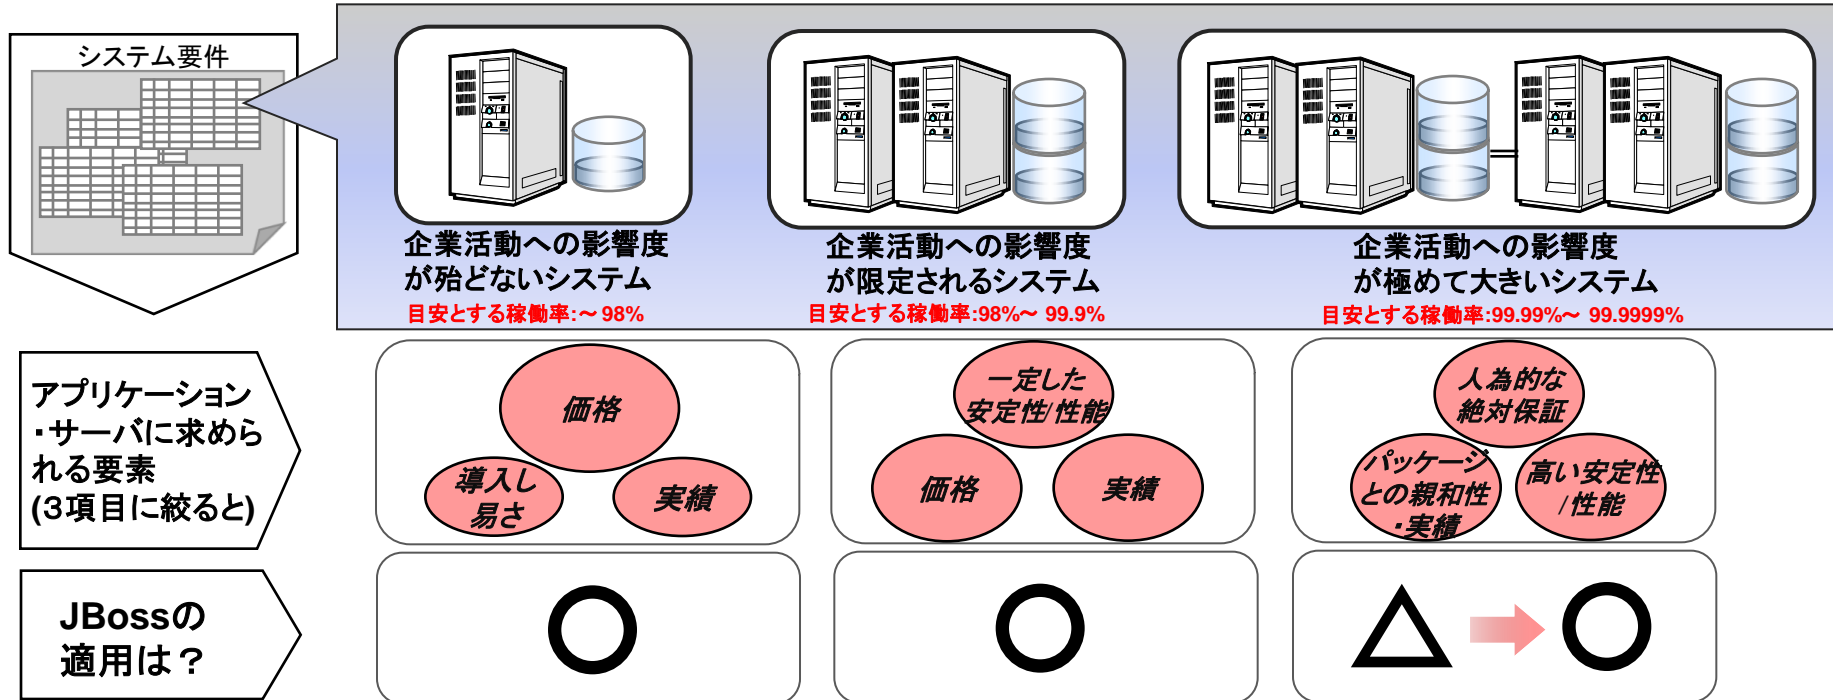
システム要件

企業活動への影響度が殆どないシステム
目安とする稼働率:～98%

企業活動への影響度が限定されるシステム
目安とする稼働率:98%～ 99.9%

企業活動への影響度が極めて大きいシステム
目安とする稼働率:99.99%～ 99.9999%

アプリケーション・サーバに求められる要素(3項目に絞ると)

価格
導入し易さ
実績

一定した安定性/性能
価格
実績

人為的な絶対保証
パッケージとの親和性・実績
高い安定性/性能

JBossの適用は？

○

○

△ ○